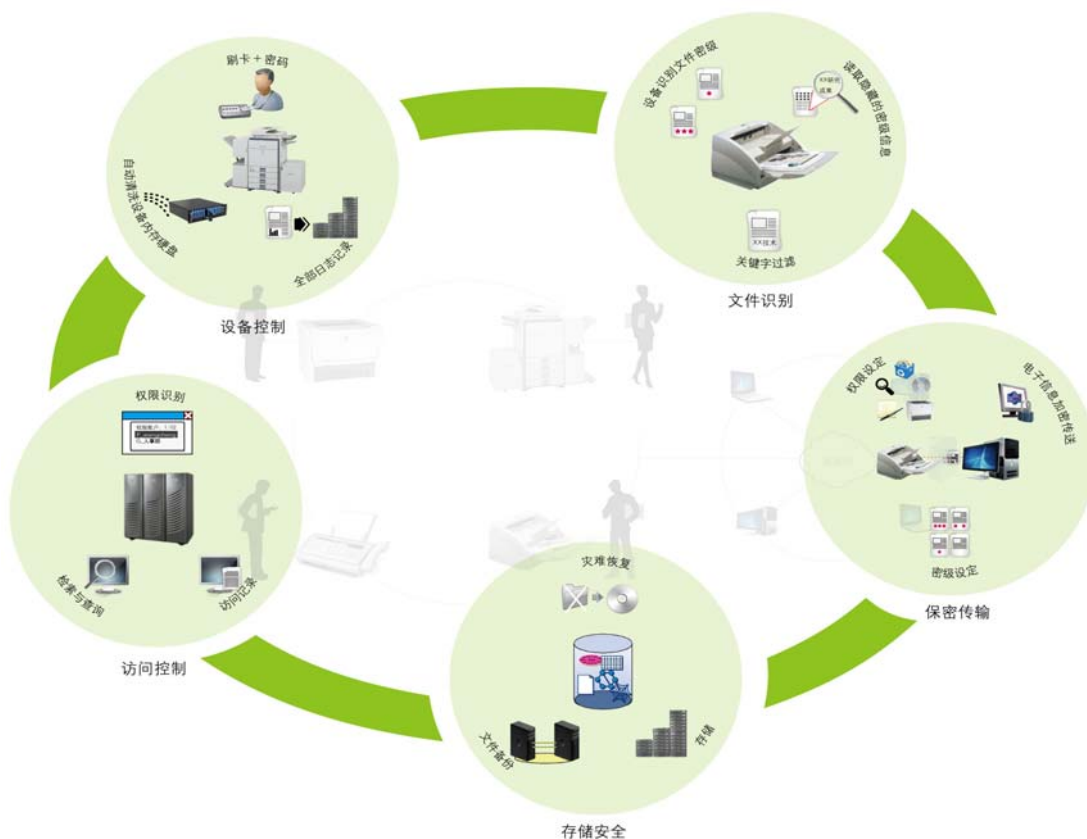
刷卡 + 密码

自动清除设备内存硬盘

全部日志记录

设备控制

设备识别文件密级

读取隐藏的密级信息

XX秘密

XX技术

关键字过滤

文件识别

权限设定

电子信息加密传送

密级设定

保密传输

灾难恢复

文件备份

存储

存储安全

权限识别

检索与查询

访问记录

访问控制